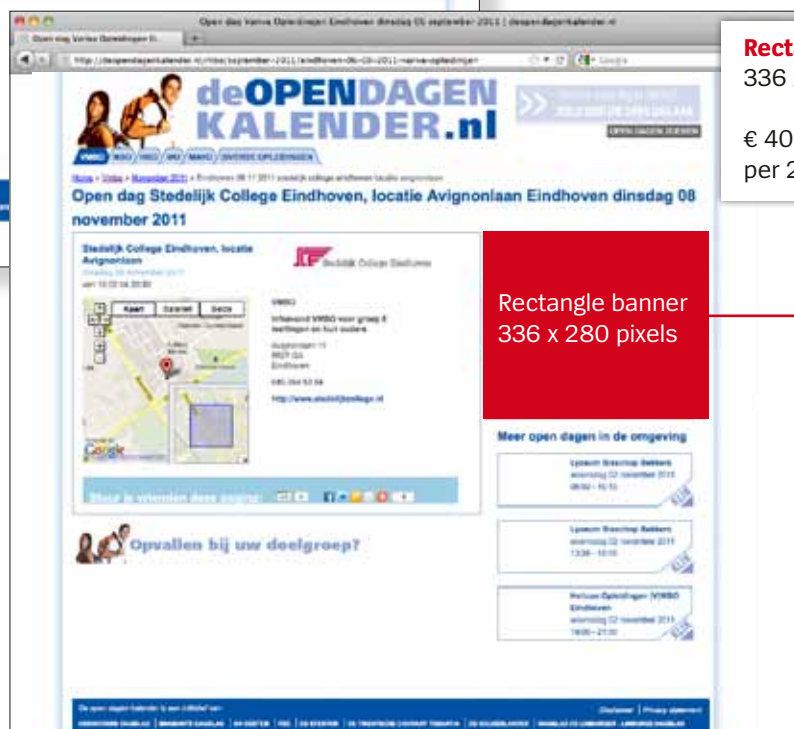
Open dag Varivo Opleidingen Eindhoven dinsdag 06 september 2011 | deopendagenkalender.nl

Open dag Varivo Opleidingen E...

http://deopendagenkalender.nl/vmbo/september-2011/eindhoven-06-09-2011-varivo-opleidingen

deOPENDAGEN KALENDER.nl

OPEN DAGEN ZOEKEN

VMBO MBO HBO WO HAVO OVERIGE OPLEIDINGEN

Home » Vmbo » November 2011 » Eindhoven 08-11-2011 stedelijk college eindhoven locatie avignonlaan

Open dag Stedelijk College Eindhoven, locatie Avignonlaan Eindhoven dinsdag 08 november 2011

Stedelijk College Eindhoven, locatie Avignonlaan
Dinsdag 08 november 2011
van 19:00 tot 20:30

Stedelijk College Eindhoven

Kaart Satelliet Beide

VMBO

Infoavond VMBO voor groep 8 leerlingen en hun ouders

Avignonlaan 11
5627 GA
Eindhoven

040-264 53 64

http://www.stedelijkcollege.nl

Google

Rectangle banner 336 x 280 pixels

Meer open dagen in de omgeving

Lyceum Bisschop Bekkers
woensdag 02 november 2011
09:00 - 15:15

Lyceum Bisschop Bekkers
woensdag 02 november 2011
13:30 - 16:00

Helicon Opleidingen (VMBO) Eindhoven
woensdag 02 november 2011
19:00 - 21:00

Opvallen bij uw doelgroep?

Disclaimer | Privacy statement

Rect
336

€ 40
per 2